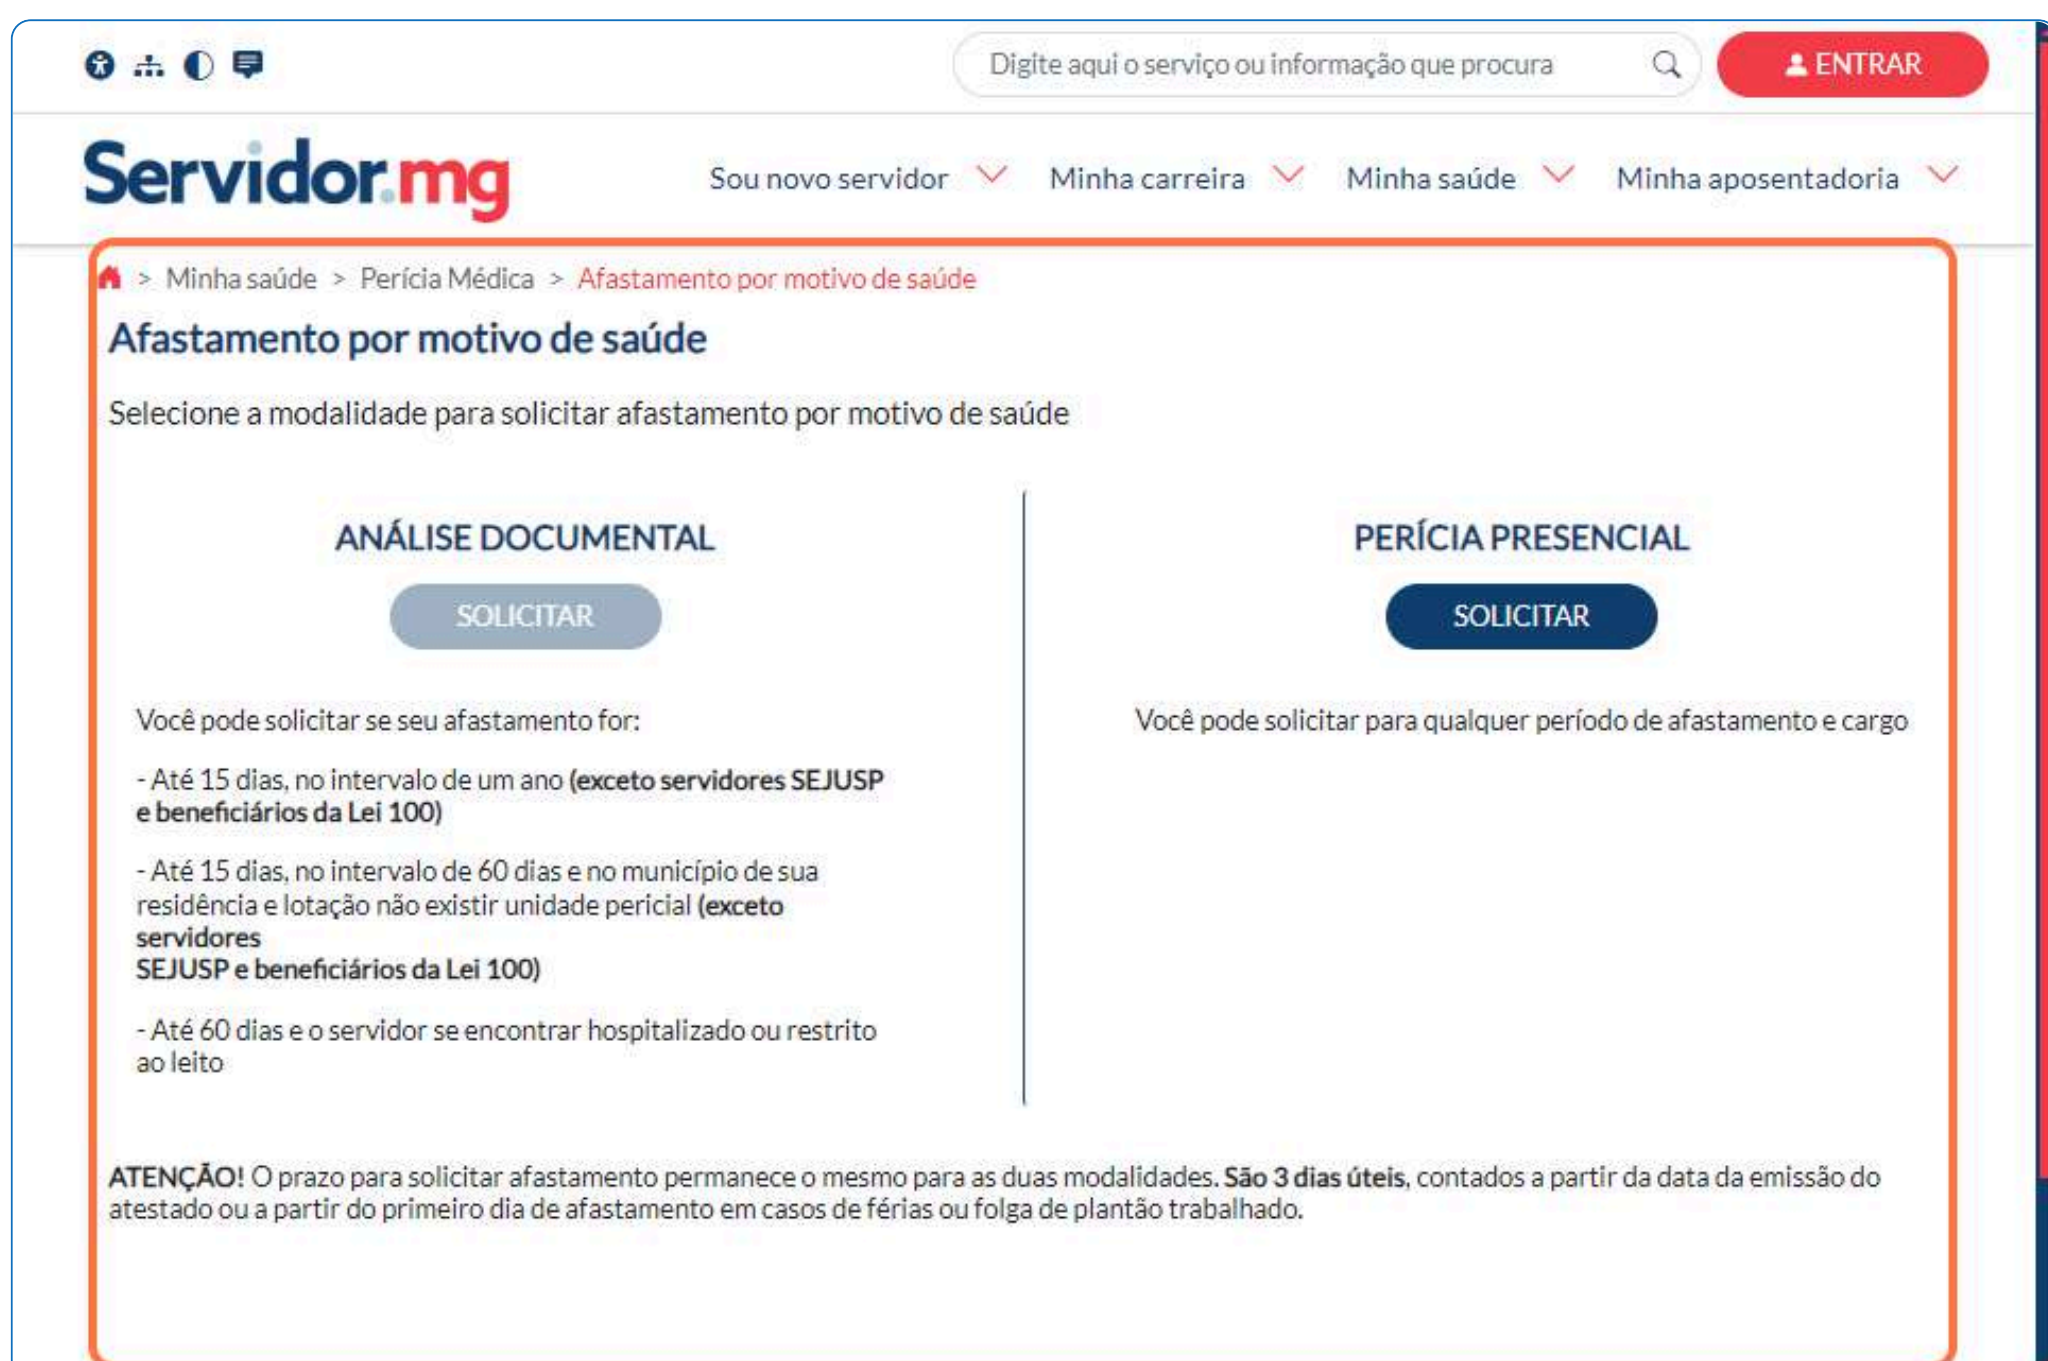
Digite aqui o serviço ou informação que procura

ENTRAR

Servidor.mg

Sou novo servidor Minha carreira Minha saúde Minha aposentadoria

> Minha saúde > Perícia Médica > Afastamento por motivo de saúde

Afastamento por motivo de saúde

Selecione a modalidade para solicitar afastamento por motivo de saúde

ANÁLISE DOCUMENTAL

SOLICITAR

Você pode solicitar se seu afastamento for:

- Até 15 dias, no intervalo de um ano (exceto servidores SEJUSP e beneficiários da Lei 100)

- Até 15 dias, no intervalo de 60 dias e no município de sua residência e lotação não existir unidade pericial (exceto servidores SEJUSP e beneficiários da Lei 100)

- Até 60 dias e o servidor se encontrar hospitalizado ou restrito ao leito

PERÍCIA PRESENCIAL

SOLICITAR

Você pode solicitar para qualquer período de afastamento e cargo

ATENÇÃO! O prazo para solicitar afastamento permanece o mesmo para as duas modalidades. São 3 dias úteis, contados a partir da data da emissão do atestado ou a partir do primeiro dia de afastamento em casos de férias ou folga de plantão trabalhado.